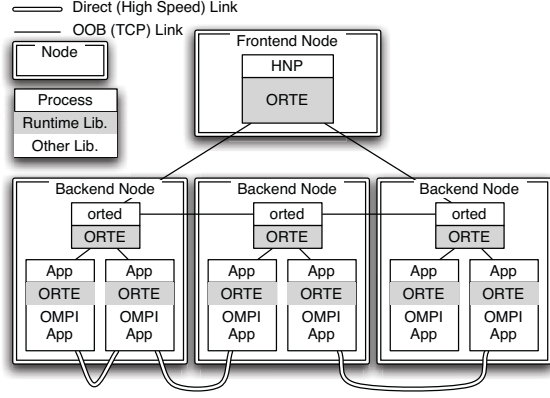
Direct (High Speed) Link
OOB (TCP) Link
Node
Process
Runtime Lib.
Other Lib.
Frontend Node
HNP
ORTE
Backend Node
orted
ORTE
App
ORTE
OMPI App
App
ORTE
OMPI App
Backend Node
orted
ORTE
App
ORTE
OMPI App
App
ORTE
OMPI App
Backend Node
orted
ORTE
App
ORTE
OMPI App
App
ORTE
OMPI App